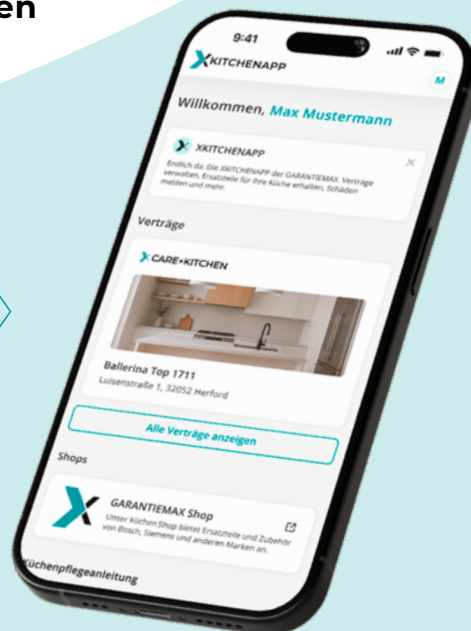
en

9:41

XKITCHENAPP

M

Willkommen, Max Mustermann

XKITCHENAPP

Endlich da: Die XKITCHENAPP der GARANTIEMAX. Verträge verwalten, Ersatzteile für Ihre Küche erhalten, Schäden melden und mehr.

Verträge

CARE+KITCHEN

Ballerina Top 1711
Luisenstraße 1, 32052 Herford

Alle Verträge anzeigen

Shops

GARANTIEMAX Shop
Unser Küchen Shop bietet Ersatzteile und Zubehör von Bosch, Siemens und anderen Marken an.

Küchenpflegeanleitung